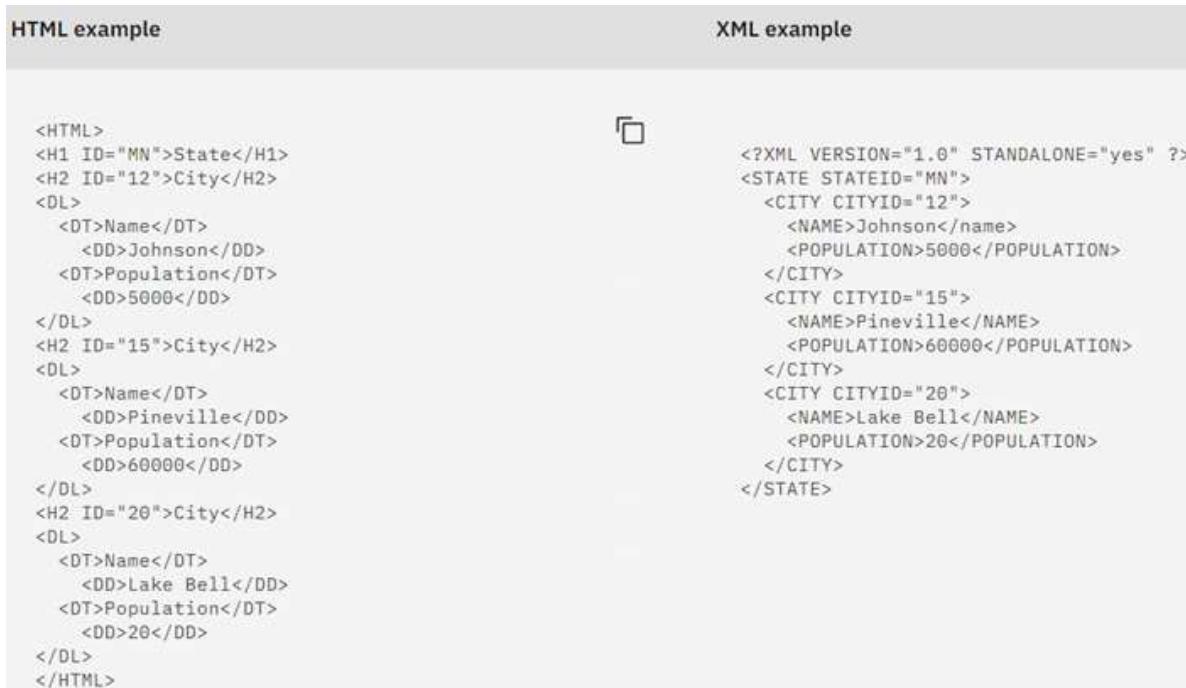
HTML example

XML example

```
<HTML>
<H1 ID="MN">State</H1>
<H2 ID="12">City</H2>
<DL>
  <DT>Name</DT>
    <DD>Johnson</DD>
  <DT>Population</DT>
    <DD>5000</DD>
</DL>
<H2 ID="15">City</H2>
<DL>
  <DT>Name</DT>
    <DD>Pineville</DD>
  <DT>Population</DT>
    <DD>60000</DD>
</DL>
<H2 ID="20">City</H2>
<DL>
  <DT>Name</DT>
    <DD>Lake Bell</DD>
  <DT>Population</DT>
    <DD>20</DD>
</DL>
</HTML>
```

```
<?XML VERSION="1.0" STANDALONE="yes" ?>
<STATE STATEID="MN">
  <CITY CITYID="12">
    <NAME>Johnson</name>
    <POPULATION>5000</POPULATION>
  </CITY>
  <CITY CITYID="15">
    <NAME>Pineville</NAME>
    <POPULATION>60000</POPULATION>
  </CITY>
  <CITY CITYID="20">
    <NAME>Lake Bell</NAME>
    <POPULATION>20</POPULATION>
  </CITY>
</STATE>
```